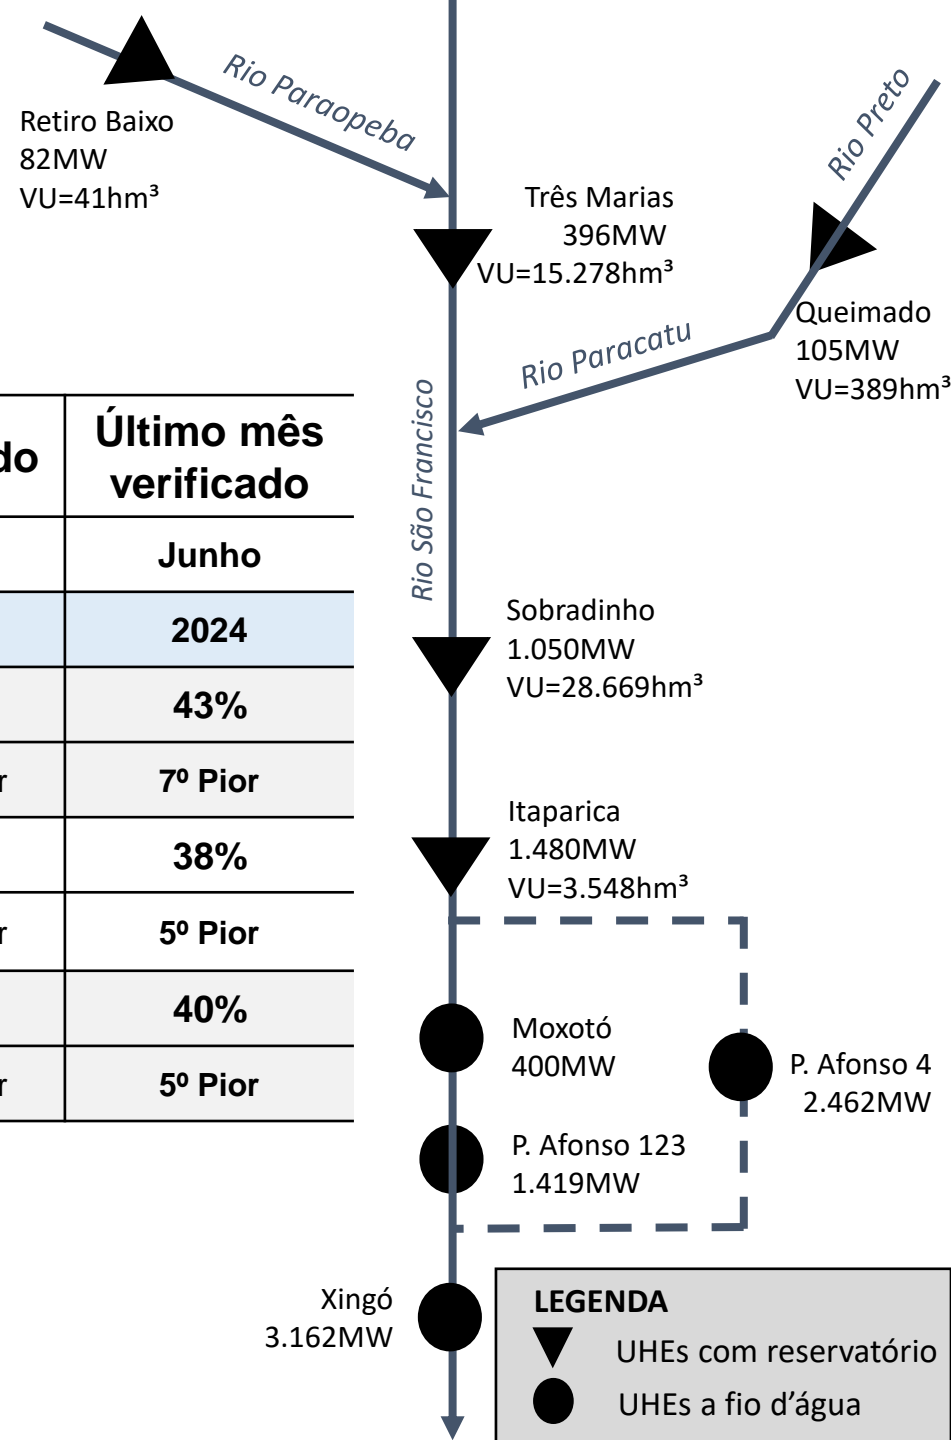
Retiro Baixo
82MW
VU=41hm³

Rio Paraopeba

Rio Preto

Três Marias
396MW
VU=15.278hm³

Queimado
105MW
VU=389hm³

Rio Paracatu

Rio São Francisco

| do | Último mês verificado |
|---|---|
| | Junho |
| | 2024 |
| | 43% |
| r | 7º Pior |
| | 38% |
| r | 5º Pior |
| | 40% |
| r | 5º Pior |

Sobradinho
1.050MW
VU=28.669hm³

Itaparica
1.480MW
VU=3.548hm³

Moxotó
400MW

P. Afonso 4
2.462MW

P. Afonso 123
1.419MW

Xingó
3.162MW

LEGENDA
UHEs com reservatório
UHEs a fio d’água